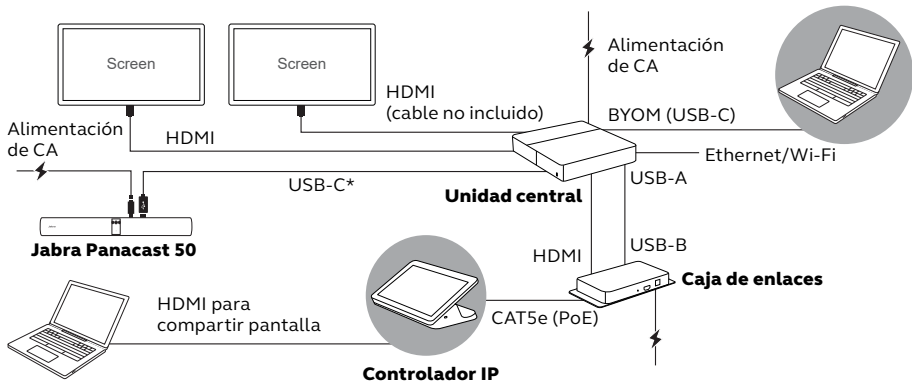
Screen

Screen

Alimentación de CA

HDMI (cable no incluido)

BYOM (USB-C)

Alimentación de CA

HDMI

Ethernet/Wi-Fi

USB-C*

Unidad central

USB-A

Jabra Panacast 50

HDMI

USB-B

Caja de enlaces

HDMI para compartir pantalla

CAT5e (PoE)

Controlador IP